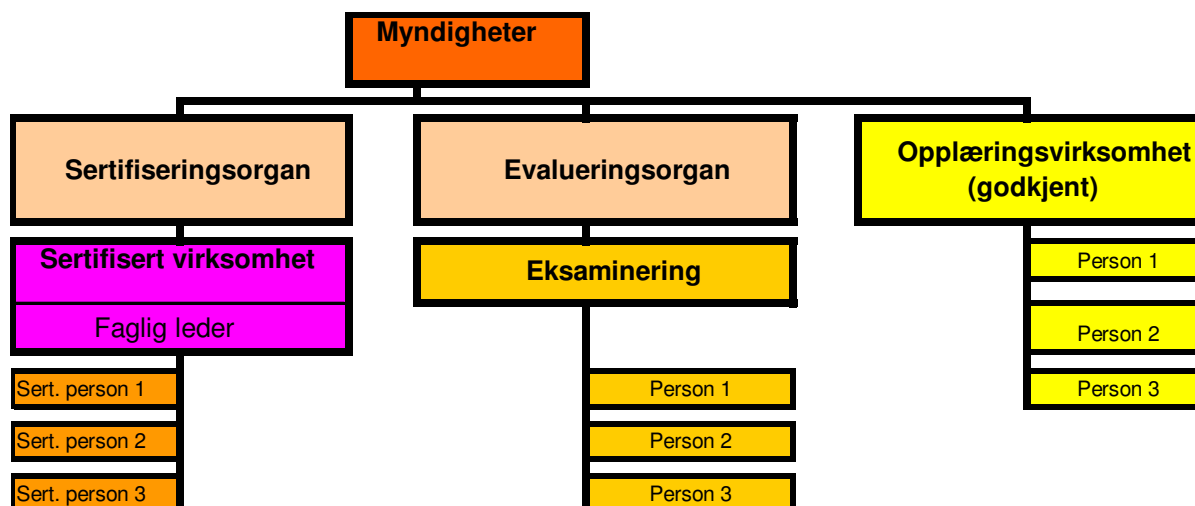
Myndigheter

Sertifiseringsorgan

Sertifisert virksomhet

Faglig leder

Sert. person 1

Sert. person 2

Sert. person 3

Evalueringsorgan

Eksaminering

Person 1

Person 2

Person 3

Opplæringsvirksomhet (godkjent)

Person 1

Person 2

Person 3